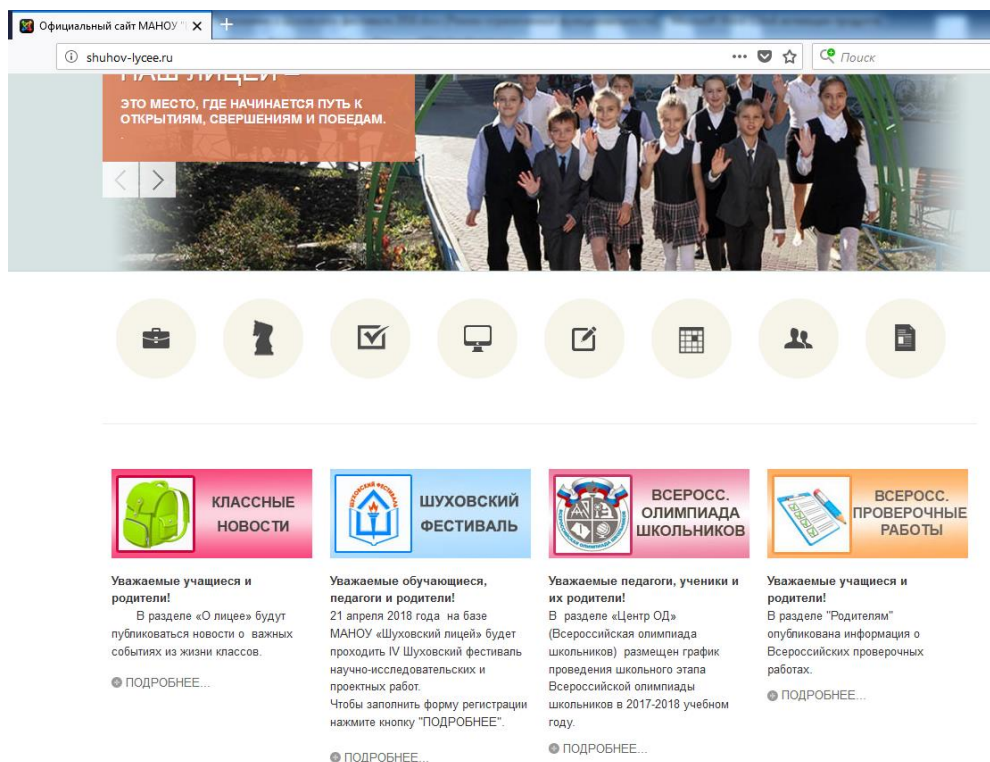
Официальный сайт МАНОУ

shuhov-lycee.ru

Поиск

НАШ ЛИЦЕЙ –

ЭТО МЕСТО, ГДЕ НАЧИНАЕТСЯ ПУТЬ К ОТКРЫТИЯМ, СВЕРШЕНИЯМ И ПОБЕДАМ.

КЛАССНЫЕ НОВОСТИ

Уважаемые учащиеся и родители!

В разделе «О лицее» будут публиковаться новости о важных событиях из жизни классов.

ПОДРОБНЕЕ...

ШУХОВСКИЙ ФЕСТИВАЛЬ

Уважаемые обучающиеся, педагоги и родители!

21 апреля 2018 года на базе МАНОУ «Шуховский лицей» будет проходить IV Шуховский фестиваль научно-исследовательских и проектных работ.

Чтобы заполнить форму регистрации нажмите кнопку "ПОДРОБНЕЕ".

ПОДРОБНЕЕ...

ВСЕРОСС. ОЛИМПИАДА ШКОЛЬНИКОВ

Уважаемые педагоги, ученики и их родители!

В разделе «Центр ОД» (Всероссийская олимпиада школьников) размещен график проведения школьного этапа Всероссийской олимпиады школьников в 2017-2018 учебном году.

ПОДРОБНЕЕ...

ВСЕРОСС. ПРОВЕРОЧНЫЕ РАБОТЫ

Уважаемые учащиеся и родители!

В разделе "Родителям" опубликована информация о Всероссийских проверочных работах.

ПОДРОБНЕЕ...